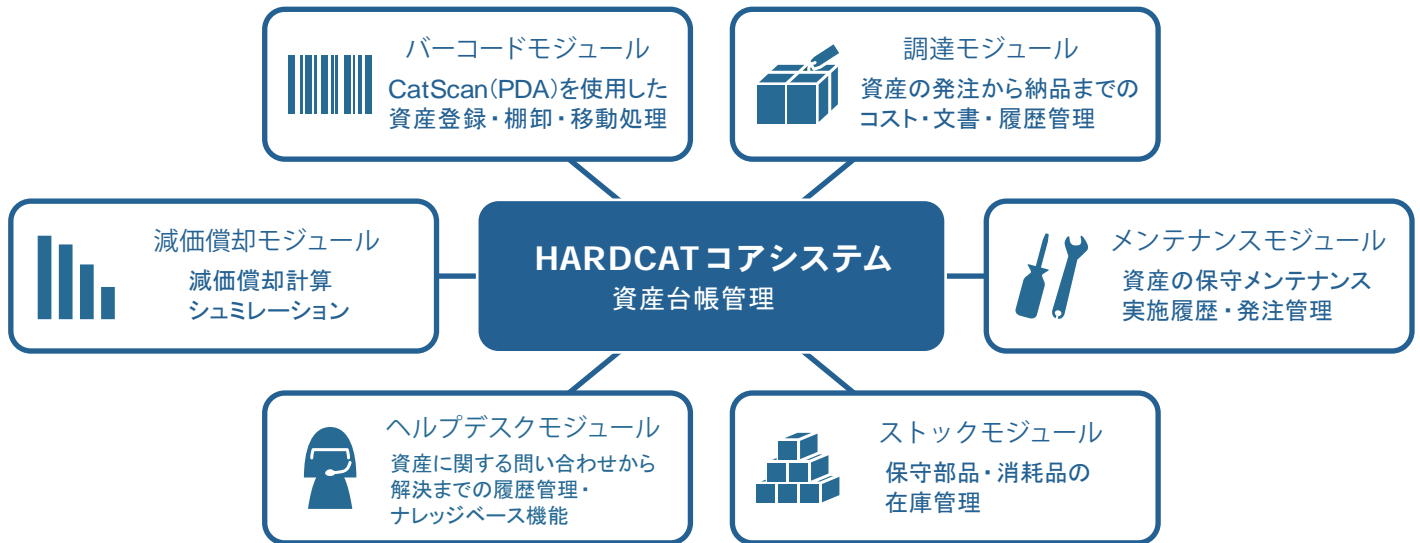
バーコードモジュール
CatScan(PDA)を使用した資産登録・棚卸・移動処理

調達モジュール
資産の発注から納品までのコスト・文書・履歴管理

減価償却モジュール
減価償却計算シュミレーション

HARDCAT コアシステム
資産台帳管理

メンテナンスモジュール
資産の保守メンテナンス実施履歴・発注管理

ヘルプデスクモジュール
資産に関する問い合わせから解決までの履歴管理・ナレッジベース機能

ストックモジュール
保守部品・消耗品の在庫管理